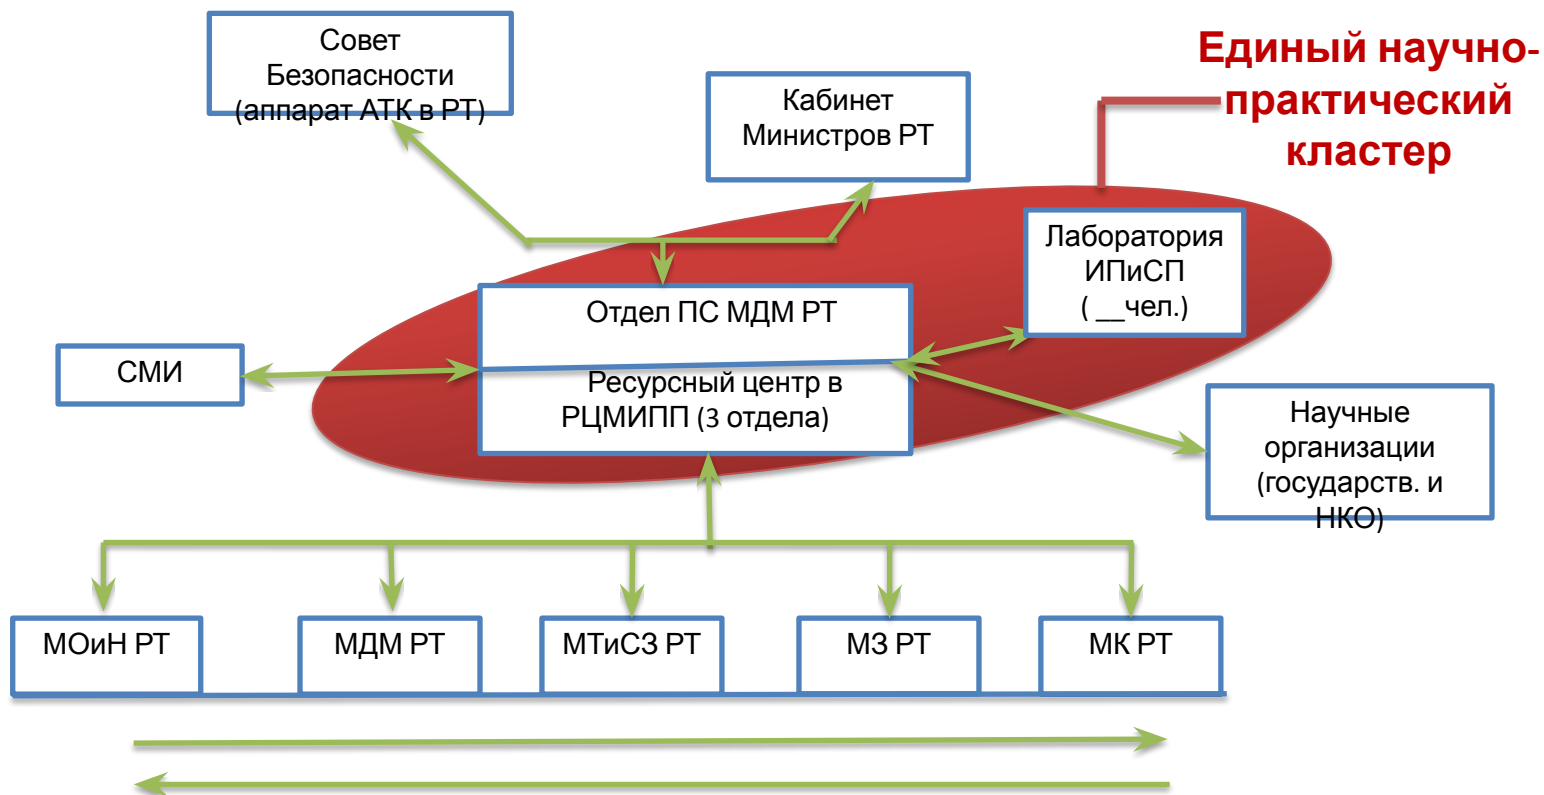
Совет Безопасности (аппарат АТК в РТ)

Кабинет Министров РТ

Единый научно-практический кластер

Лаборатория ИПиСП ( __чел.)

Отдел ПС МДМ РТ

Ресурсный центр в РЦМИПП (3 отдела)

СМИ

Научные организации (государств. и НКО)

МОиН РТ

МДМ РТ

МТиСЗ РТ

МЗ РТ

МК РТ